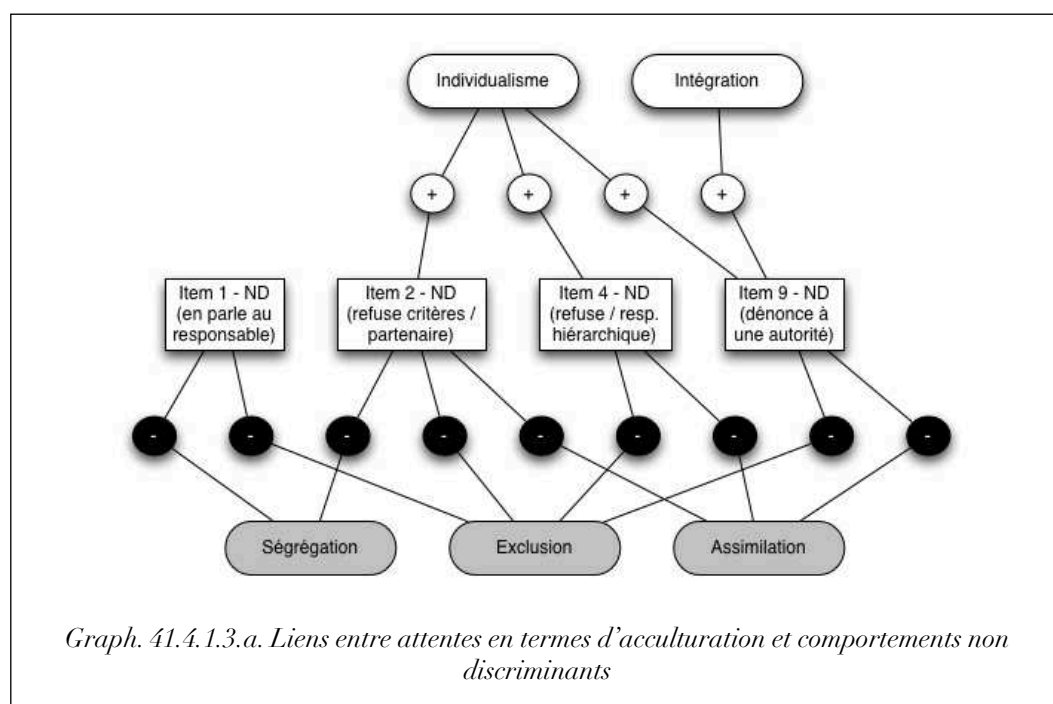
Individualisme

Intégration

+

+

+

+

Item 1 - ND (en parle au responsable)

Item 2 - ND (refuse critères / partenaire)

Item 4 - ND (refuse / resp. hiérarchique)

Item 9 - ND (dénonce à une autorité)

-

-

-

-

-

-

-

-

-

Ségrégation

Exclusion

Assimilation

Graph. 41.4.1.3.a. Liens entre attentes en termes d'acculturation et comportements non discriminants